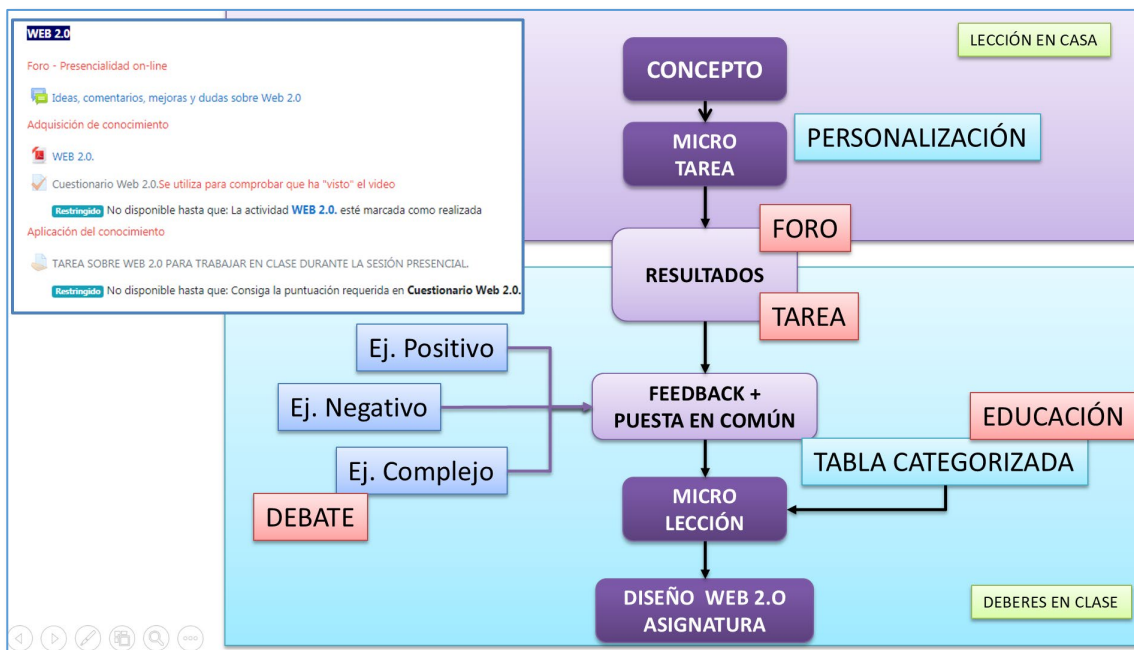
WEB 2.0

Foro - Presencialidad on-line

Ideas, comentarios, mejoras y dudas sobre Web 2.0

Adquisición de conocimiento

WEB 2.0.

Cuestionario Web 2.0.Se utiliza para comprobar que ha "visto" el video

Restringido No disponible hasta que: La actividad WEB 2.0. esté marcada como realizada

Aplicación del conocimiento

TAREA SOBRE WEB 2.0 PARA TRABAJAR EN CLASE DURANTE LA SESIÓN PRESENCIAL.

Restringido No disponible hasta que: Consiga la puntuación requerida en Cuestionario Web 2.0.

LECCIÓN EN CASA

CONCEPTO

MICRO TAREA

PERSONALIZACIÓN

FORO

RESULTADOS

TAREA

Ej. Positivo

Ej. Negativo

Ej. Complejo

DEBATE

FEEDBACK + PUESTA EN COMÚN

EDUCACIÓN

TABLA CATEGORIZADA

MICRO LECCIÓN

DISEÑO WEB 2.O ASIGNATURA

DEBERES EN CLASE